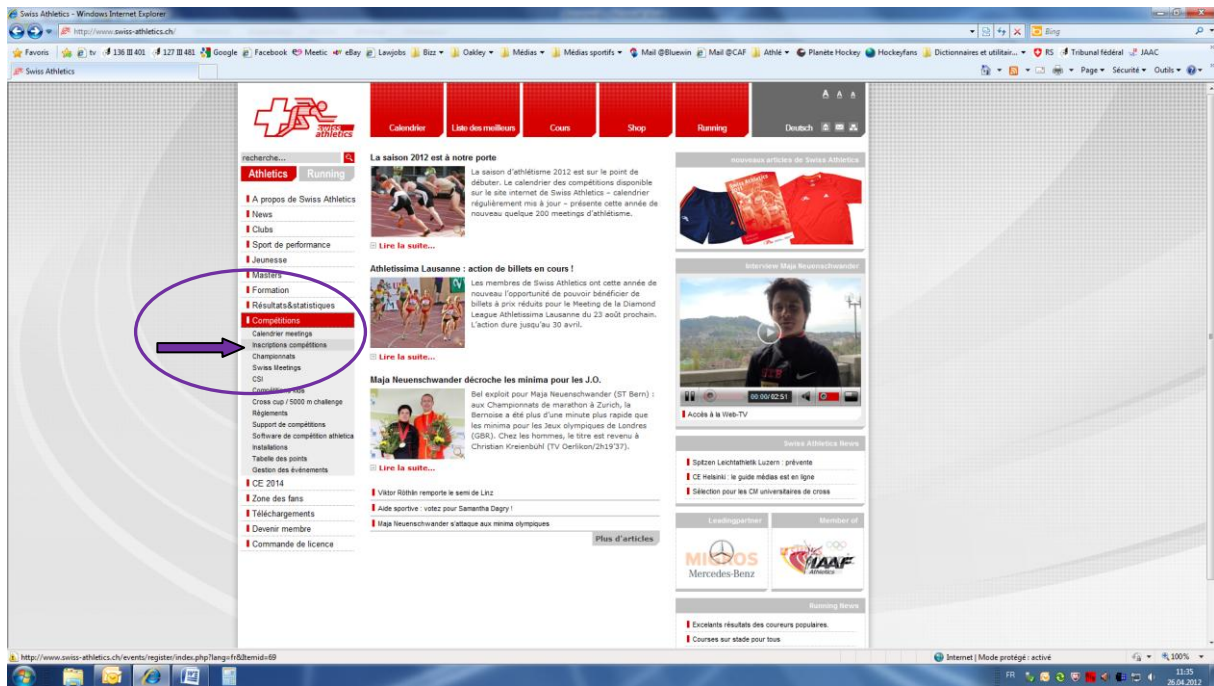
Swiss Athletics - Windows Internet Explorer

http://www.swiss-athletics.ch/

Bing

Favoris | tv | 136 III 401 | 127 III 481 | Google | Facebook | Meetic | eBay | Lawjobs | Bizz | Oakley | Médias | Médias sportifs | Mail @Bluewin | Mail @CAF | Athlé | Planète Hockey | Hockeyfans | Dictionnaires et utilitair... | RS | Tribunal fédéral | JAAC

Swiss Athletics

Page | Sécurité | Outils

swiss athletics

Calendrier | Liste des meilleurs | Cours | Shop | Running | Deutsch

recherche...

Athletics | Running

A propos de Swiss Athletics
News
Clubs
Sport de performance
Jeunesse
Masters
Formation
Résultats&statistiques
Compétitions
Calendrier meetings
Inscriptions compétitions
Championnats
Swiss Meetings
CSI
Compétitions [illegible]
Cross cup / 5000 m challenge
Règlements
Support de compétitions
Software de compétition athletica
Installations
Tabelle des points
Gestion des événements
CE 2014
Zone des fans
Téléchargements
Devenir membre
Commande de licence

La saison 2012 est à notre porte

La saison d'athlétisme 2012 est sur le point de débuter. Le calendrier des compétitions disponible sur le site internet de Swiss Athletics – calendrier régulièrement mis à jour – présente cette année de nouveau quelque 200 meetings d'athlétisme.

Lire la suite...

Athletissima Lausanne : action de billets en cours !

Les membres de Swiss Athletics ont cette année de nouveau l'opportunité de pouvoir bénéficier de billets à prix réduits pour le Meeting de la Diamond League Athletissima Lausanne du 23 août prochain. L'action dure jusqu'au 30 avril.

Lire la suite...

Maja Neuenschwander décroche les minima pour les J.O.

Bel exploit pour Maja Neuenschwander (ST Bern) : aux Championnats de marathon à Zurich, la Bernoise a été plus d'une minute plus rapide que les minima pour les Jeux olympiques de Londres (GBR). Chez les hommes, le titre est revenu à Christian Kreienbühl (TV Oerlikon/2h19'37).

Lire la suite...

Viktor Röthlin remporte le semi de Linz
Aide sportive : votez pour Samantha Dagry !
Maja Neuenschwander s'attaque aux minima olympiques

Plus d'articles

nouveaux articles de Swiss Athletics

Interview Maja Neuenschwander

00:00/02:51

Accès à la Web-TV

Swiss Athletics News

Spitzen Leichtathletik Luzern : prévente
CE Helsinki : le guide médias est en ligne
Sélection pour les CM universitaires de cross

Leadingpartner | Member of

MICROS Mercedes-Benz | IAAF Athletics

Running News

Excelants résultats des coureurs populaires.
Courses sur stade pour tous

http://www.swiss-athletics.ch/events/register/index.php?lang=fr&itemid=69

Internet | Mode protégé : activé

100%

FR

11:35
26.04.2012